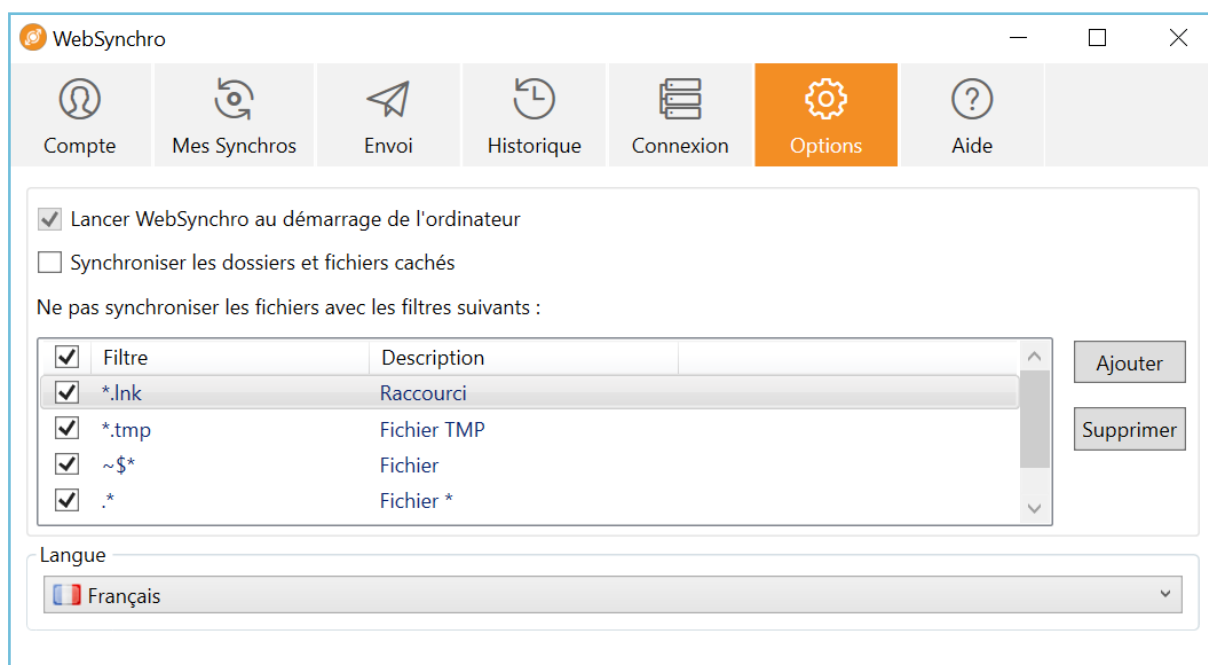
WebSynchro

Compte
Mes Synchros
Envoi
Historique
Connexion
Options
Aide

Lancer WebSynchro au démarrage de l'ordinateur

Synchroniser les dossiers et fichiers cachés

Ne pas synchroniser les fichiers avec les filtres suivants :

| | Filtre | Description |
|---|---|---|
| ✓ | *.lnk | Raccourci |
| ✓ | *.tmp | Fichier TMP |
| ✓ | ~$* | Fichier |
| ✓ | .* | Fichier * |

Ajouter
Supprimer

Langue
Français